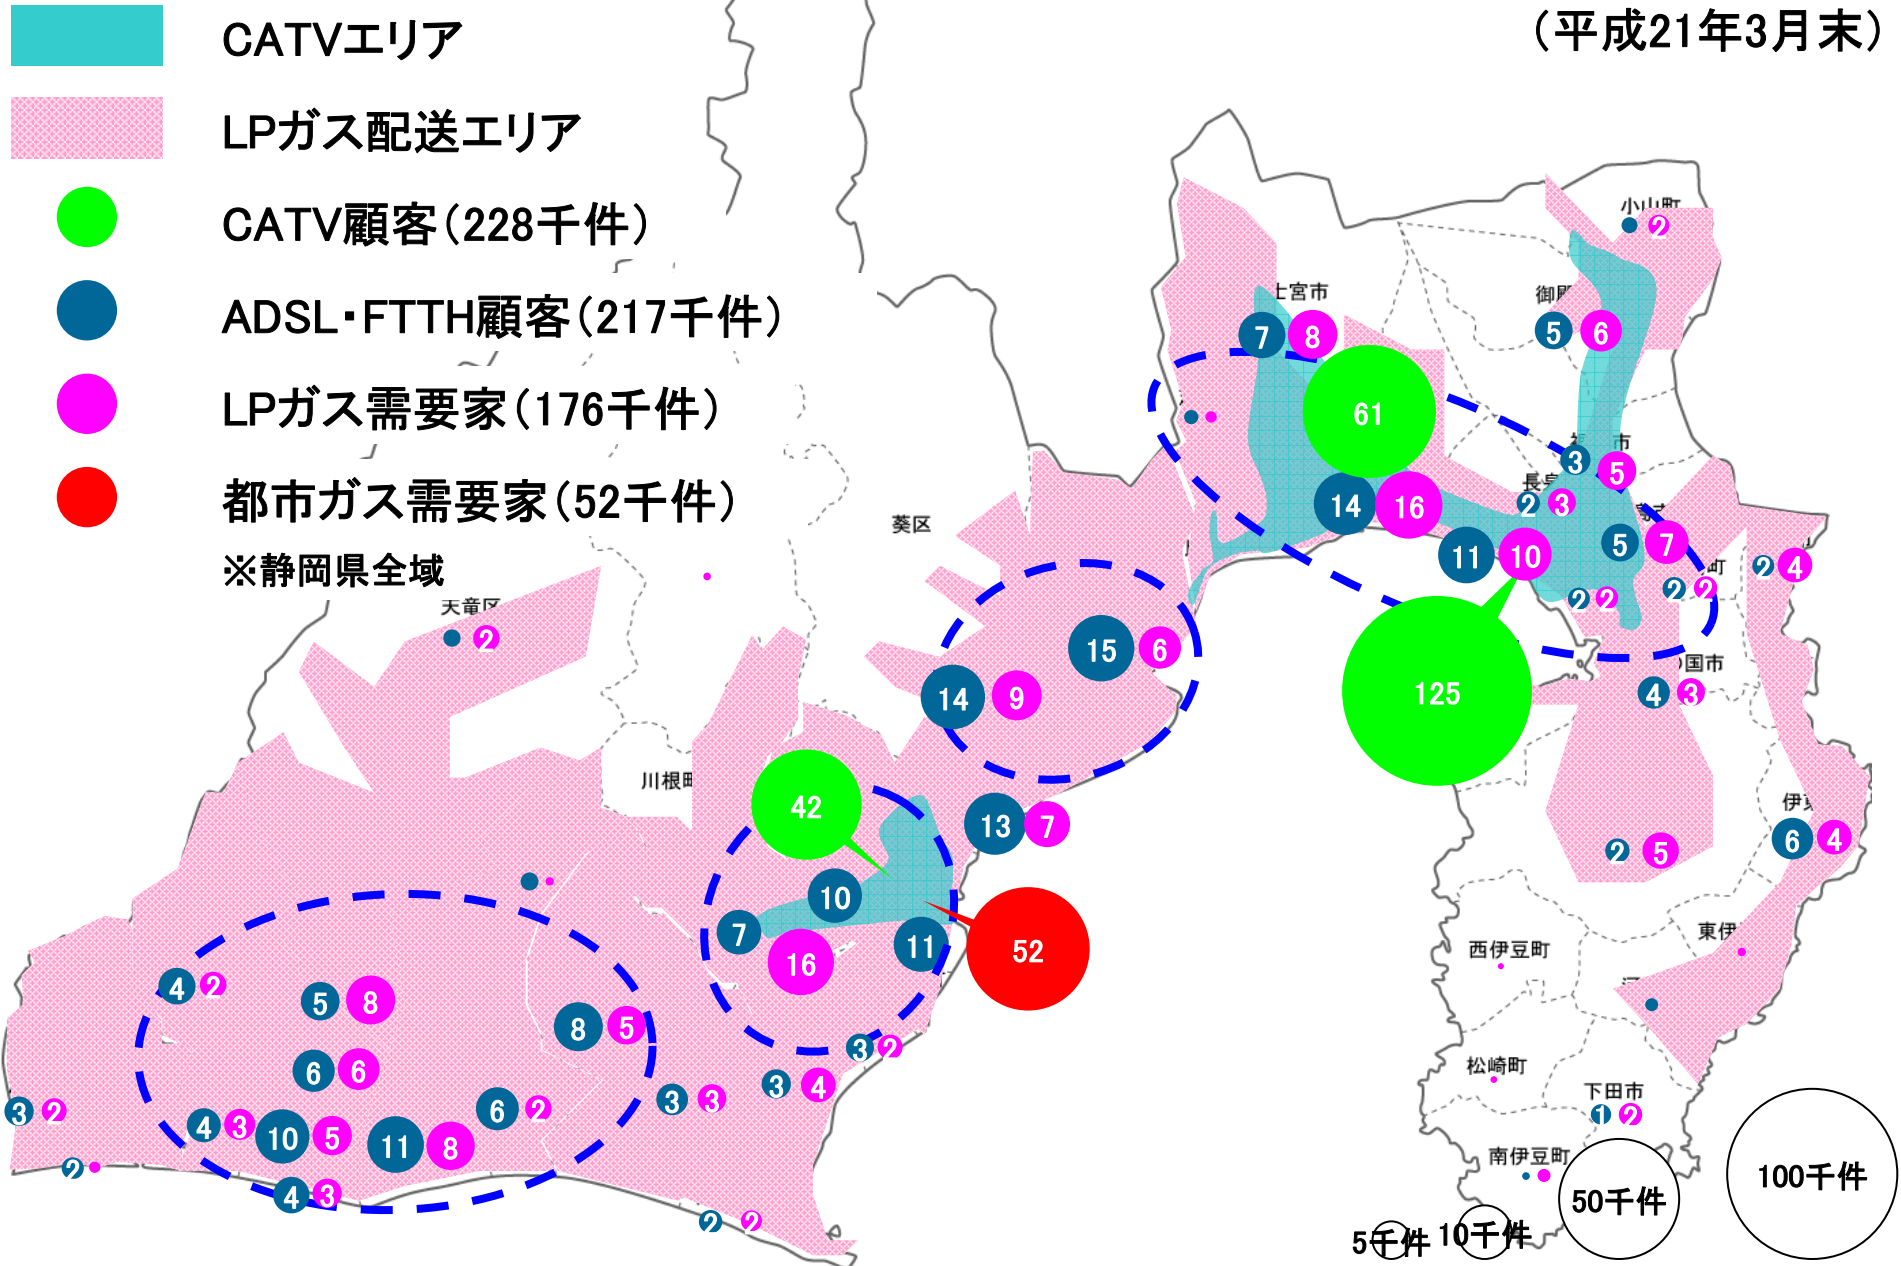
CATVエリア

LPガス配送エリア

CATV顧客(228千件)

ADSL・FTTH顧客(217千件)

LPガス需要家(176千件)

都市ガス需要家(52千件)

※静岡県全域

(平成21年3月末)

小山町 2
御殿 5 6
上宮市 7 8
61
3 5
14 16
長泉 2 3
11 10
5 7
2 4
2 2
2 2
125
国市 4 3
伊東 6 4
2 5
東伊
西伊豆町
松崎町
下田市 1 2
南伊豆町
葵区
15 6
14 9
13 7
天竜区 2
川根町
42
10
7 16 11
52
3 2
3 4
3 3
4 2
5 8
8 5
6 6
6 2
3 2
4 3 10 5 11 8
2
4 3
2 2
5千件 10千件 50千件 100千件